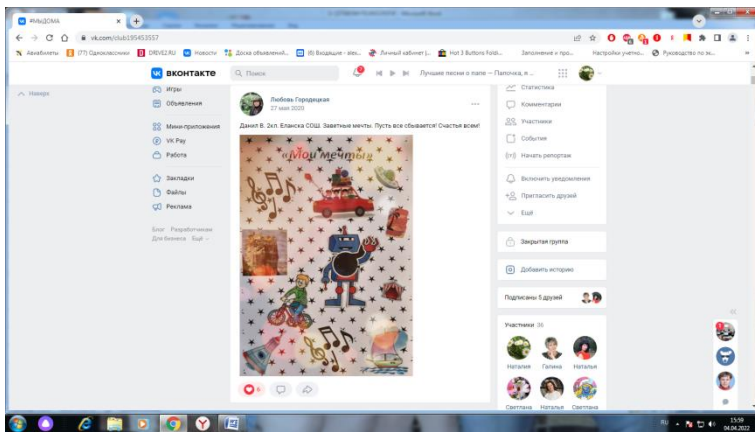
#МыДОМА
vk.com/club195453557
Авиабилеты (77) Одноклассники DRIVE2.RU Новости Доска объявлений... (6) Входящие - alex... Личный кабинет |... Hot 3 Buttons Fold... Заполнение и про... Настройки учетно... Руководство по эк...

вконтакте
Поиск
Лучшие песни о папе – Папочка, я ...

Наверх

Игры
Объявления
Мини-приложения
VK Pay
Работа
Закладки
Файлы
Реклама

Блог Разработчикам Для бизнеса Ещё

Любовь Городецкая
27 мая 2020
Данил В. 2кл. Еланская СОШ. Заветные мечты. Пусть все сбывается! Счастья всем!

«Мои мечты»

6

Статистика
Комментарии
Участники
Событие
Начать репортаж
Включить уведомления
Пригласить друзей
Ещё

Закрытая группа

Добавить историю

Подписаны 5 друзей

Участники 36
Наталия Галина Наталья
Светлана Наталья Светлана

RU 15:59 04.04.2022